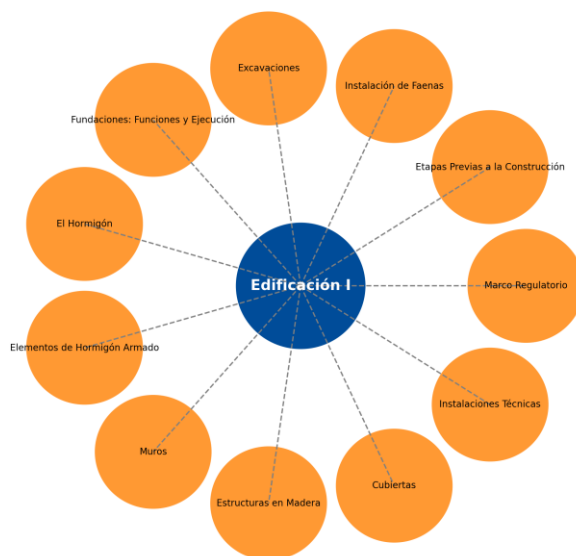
Edificación I

Excavaciones

Instalación de Faenas

Etapas Previas a la Construcción

Marco Regulatorio

Instalaciones Técnicas

Cubiertas

Estructuras en Madera

Muros

Elementos de Hormigón Armado

El Hormigón

Fundaciones: Funciones y Ejecución